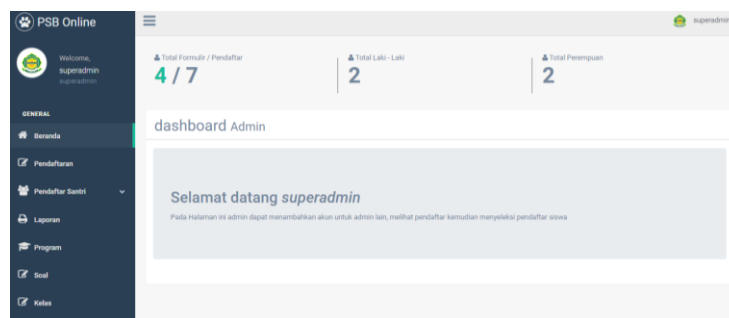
PSB Online

Welcome,
superadmin
superadmin

GENERAL

Beranda

Pendaftaran

Pendaftar Santri

Laporan

Program

Soal

Kelas

superadmin

Total Formulir / Pendaftar
4 / 7

Total Laki - Laki
2

Total Perempuan
2

dashboard Admin

Selamat datang *superadmin*

Pada Halaman ini admin dapat menambahkan akun untuk admin lain, melihat pendaftar kemudian menyeleksi pendaftar siswa